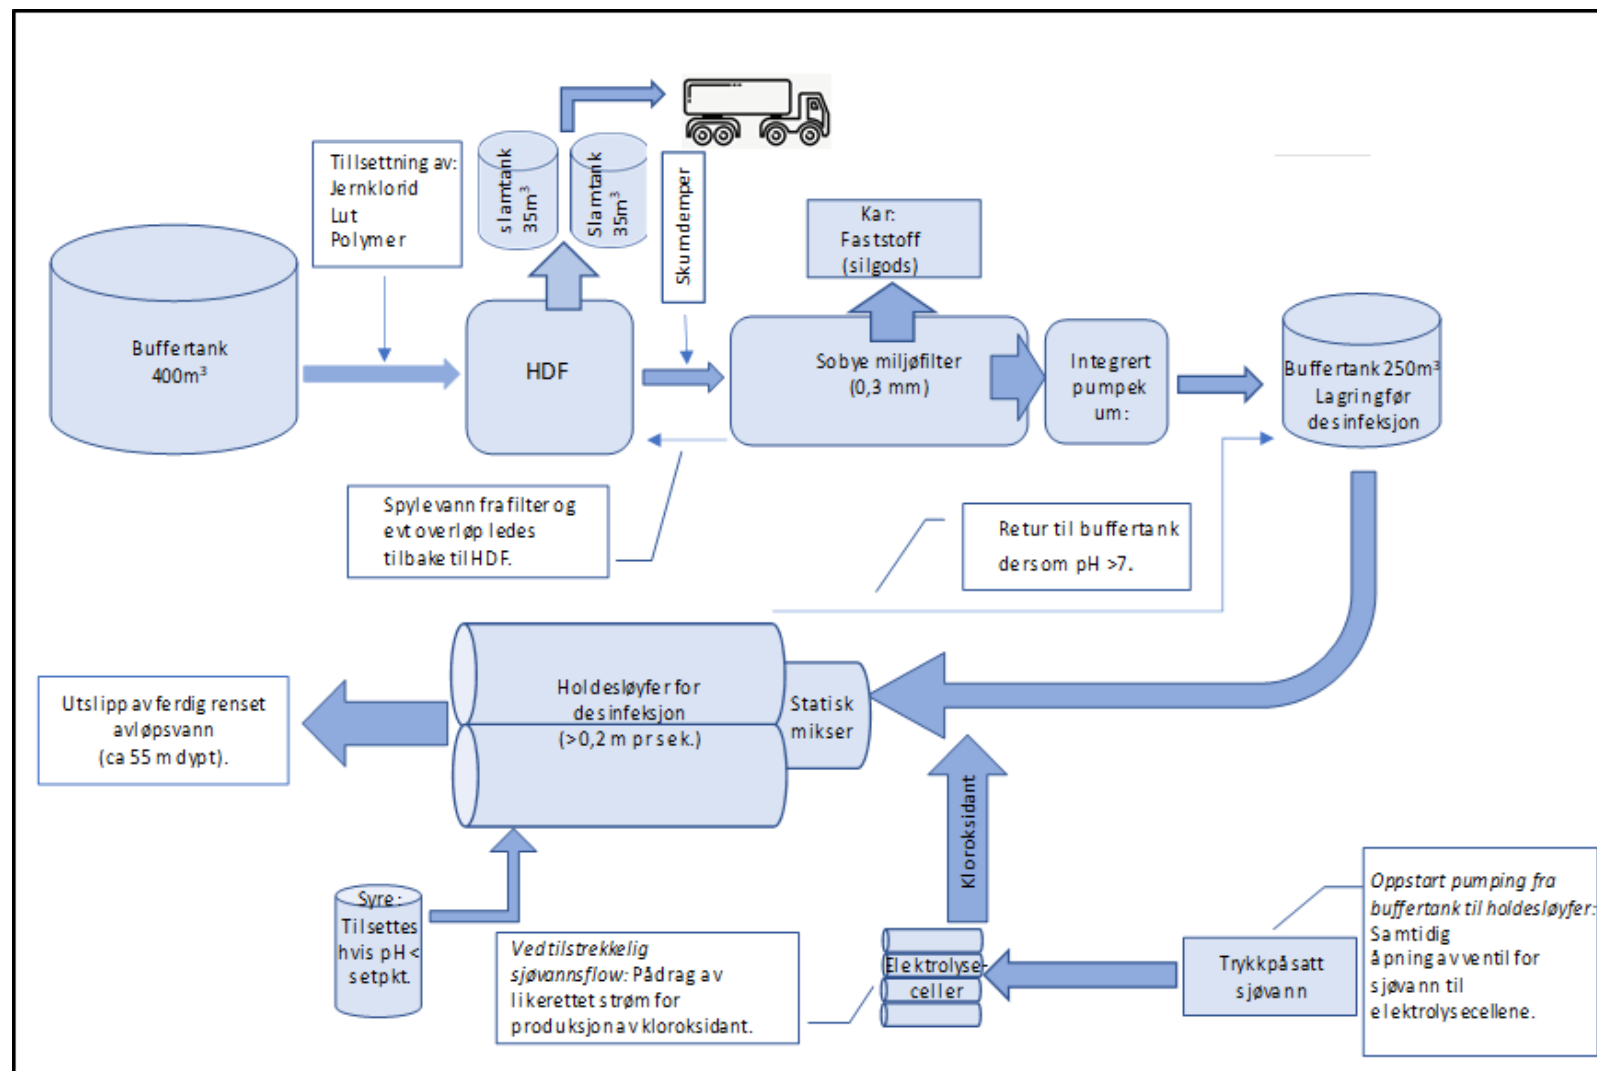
Tillsetting av:
Jernklorid
Lut
Polymer

slamtank
35m³

Slamtank
35m³

Skumdemper

Kar:
Faststoff
(silgods)

Buffertank
400m³

HDF

Sobye miljøfilter
(0,3 mm)

Integrert
pumpek
um:

Buffertank 250m³
Lagring før
desinfeksjon

Spylevann fra filter og evt overløp ledes tilbake til HDF.

Retur til buffertank dersom pH >7.

Utslipp av ferdig renset avløpsvann (ca 55 m dypt).

Holdesløyfer for desinfeksjon (>0,2 m pr sek.)

Statisk mikser

Kloroksidant

Syre:
Tilsettes hvis pH < setpkt.

Ved tilstrekkelig sjøvannsflow: Pådrag av likerettet strøm for produksjon av kloroksidant.

Elektrolyse-
celler

Trykkpåsatt sjøvann

Oppstart pumping fra buffertank til holdesløyfer: Samtidig åpning av ventil for sjøvann til elektrolysecellene.